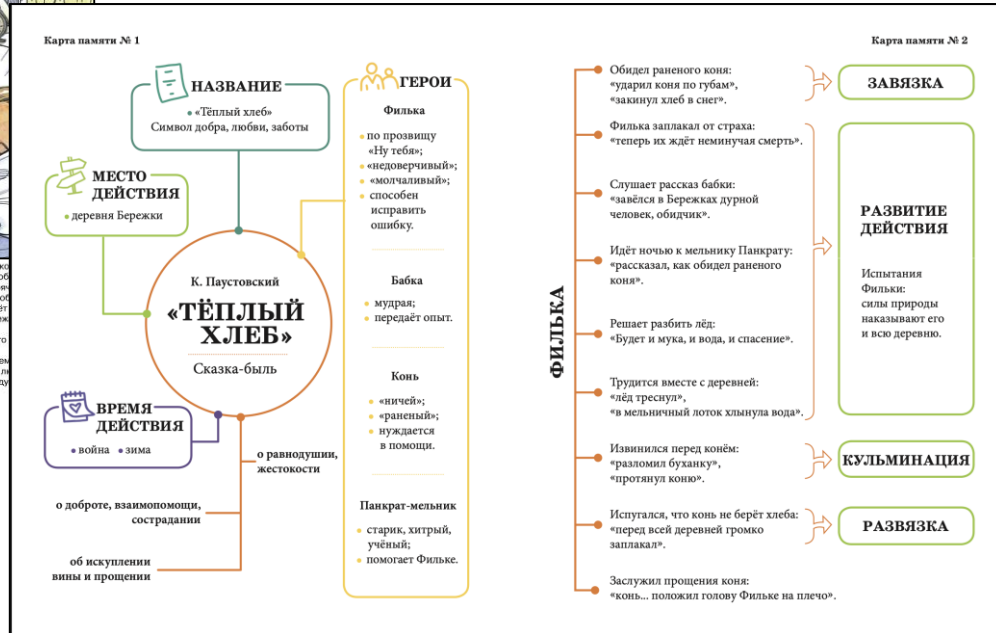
Карта памяти № 1

НАЗВАНИЕ
• «Тёплый хлеб»
Символ добра, любви, заботы

МЕСТО ДЕЙСТВИЯ
• деревня Бережки

К. Паустовский
«ТЁПЛЫЙ ХЛЕБ»
Сказка-быль

ВРЕМЯ ДЕЙСТВИЯ
• война • зима

о равнодушии, жестокости

о доброте, взаимопомощи, сострадании

об искуплении вины и прощении

ГЕРОИ

Филька
• по прозвищу «Ну тебя»;
• «недоверчивый»;
• «молчаливый»;
• способен исправить ошибку.

Бабка
• мудрая;
• передаёт опыт.

Конь
• «ничей»;
• «раненый»;
• нуждается в помощи.

Панкрат-мельник
• старик, хитрый, учёный»;
• помогает Фильке.

Карта памяти № 2

ФИЛЬКА

Обидел раненого коня: «ударил коня по губам», «закинул хлеб в снег».

Филька заплакал от страха: «теперь их ждёт неминучая смерть».

Слушает рассказ бабки: «завёлся в Бережках дурной человек, обидчик».

Идёт ночью к мельнику Панкрату: «рассказал, как обидел раненого коня».

Решает разбить лёд: «Будет и мука, и вода, и спасение».

Трудится вместе с деревней: «лёд треснул», «в мельничный лоток хлынула вода».

Извинился перед конём: «разломил буханку», «протянул коню».

Испугался, что конь не берёт хлеба: «перед всей деревней громко заплакал».

Заслужил прощения коня: «конь... положил голову Фильке на плечо».

ЗАВЯЗКА

РАЗВИТИЕ ДЕЙСТВИЯ

Испытания Фильки: силы природы наказывают его и всю деревню.

КУЛЬМИНАЦИЯ

РАЗВЯЗКА